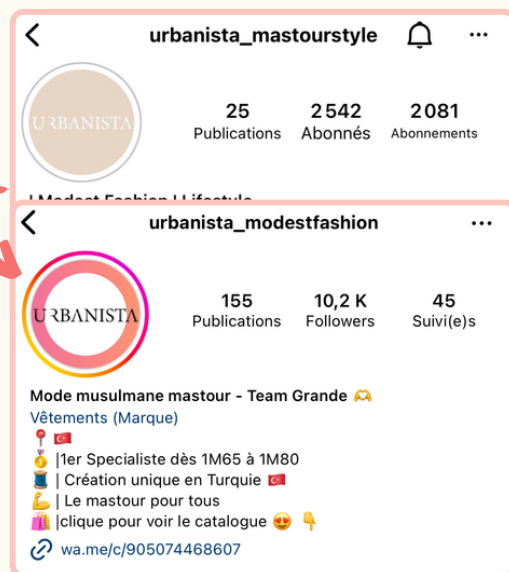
urbanista_mastourstyle

URBANISTA

25 Publications
2 542 Abonnés
2 081 Abonnements

| Modest Fashion | Lifestyle

urbanista_modestfashion

URBANISTA

155 Publications
10,2 K Followers
45 Suivi(e)s

Mode musulmane mastour - Team Grande 🫶
Vêtements (Marque)
📍🇹🇷
🥇 |1er Specialiste dès 1M65 à 1M80
🧵 | Création unique en Turquie 🇹🇷
💪 | Le mastour pour tous
🛍️ |clique pour voir le catalogue 😍 👇
wa.me/c/905074468607